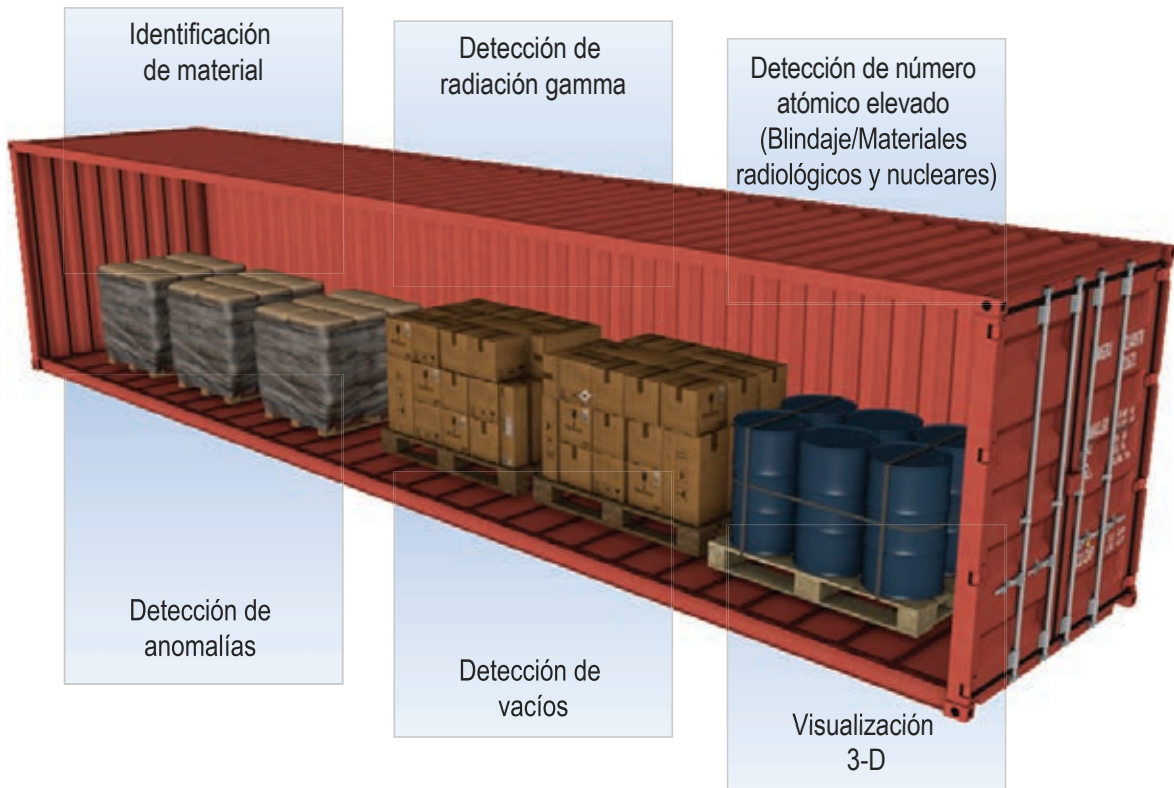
Identificación de material

Detección de radiación gamma

Detección de número atómico elevado (Blindaje/Materiales radiológicos y nucleares)

Detección de anomalías

Detección de vacíos

Visualización 3-D